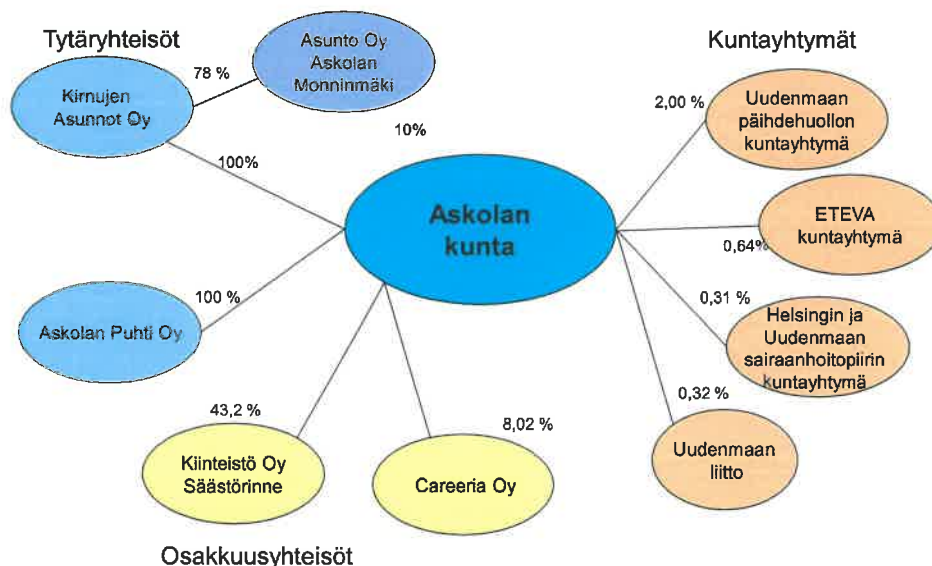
Tytäryhteisöt

Asunto Oy Askolan Monninmäki

78 %

Kirnujen Asunnot Oy

10%

100%

Kuntayhtymät

2,00 %

Uudenmaan päihdehuollon kuntayhtymä

Askolan kunta

ETEVA kuntayhtymä

0,64%

100 %

0,31 %

Askolan Puhti Oy

Helsingin ja Uudenmaan sairaanhoitopiirin kuntayhtymä

0,32 %

43,2 %

8,02 %

Uudenmaan liitto

Kiinteistö Oy Säästörinne

Careeria Oy

Osakkuusyhteisöt